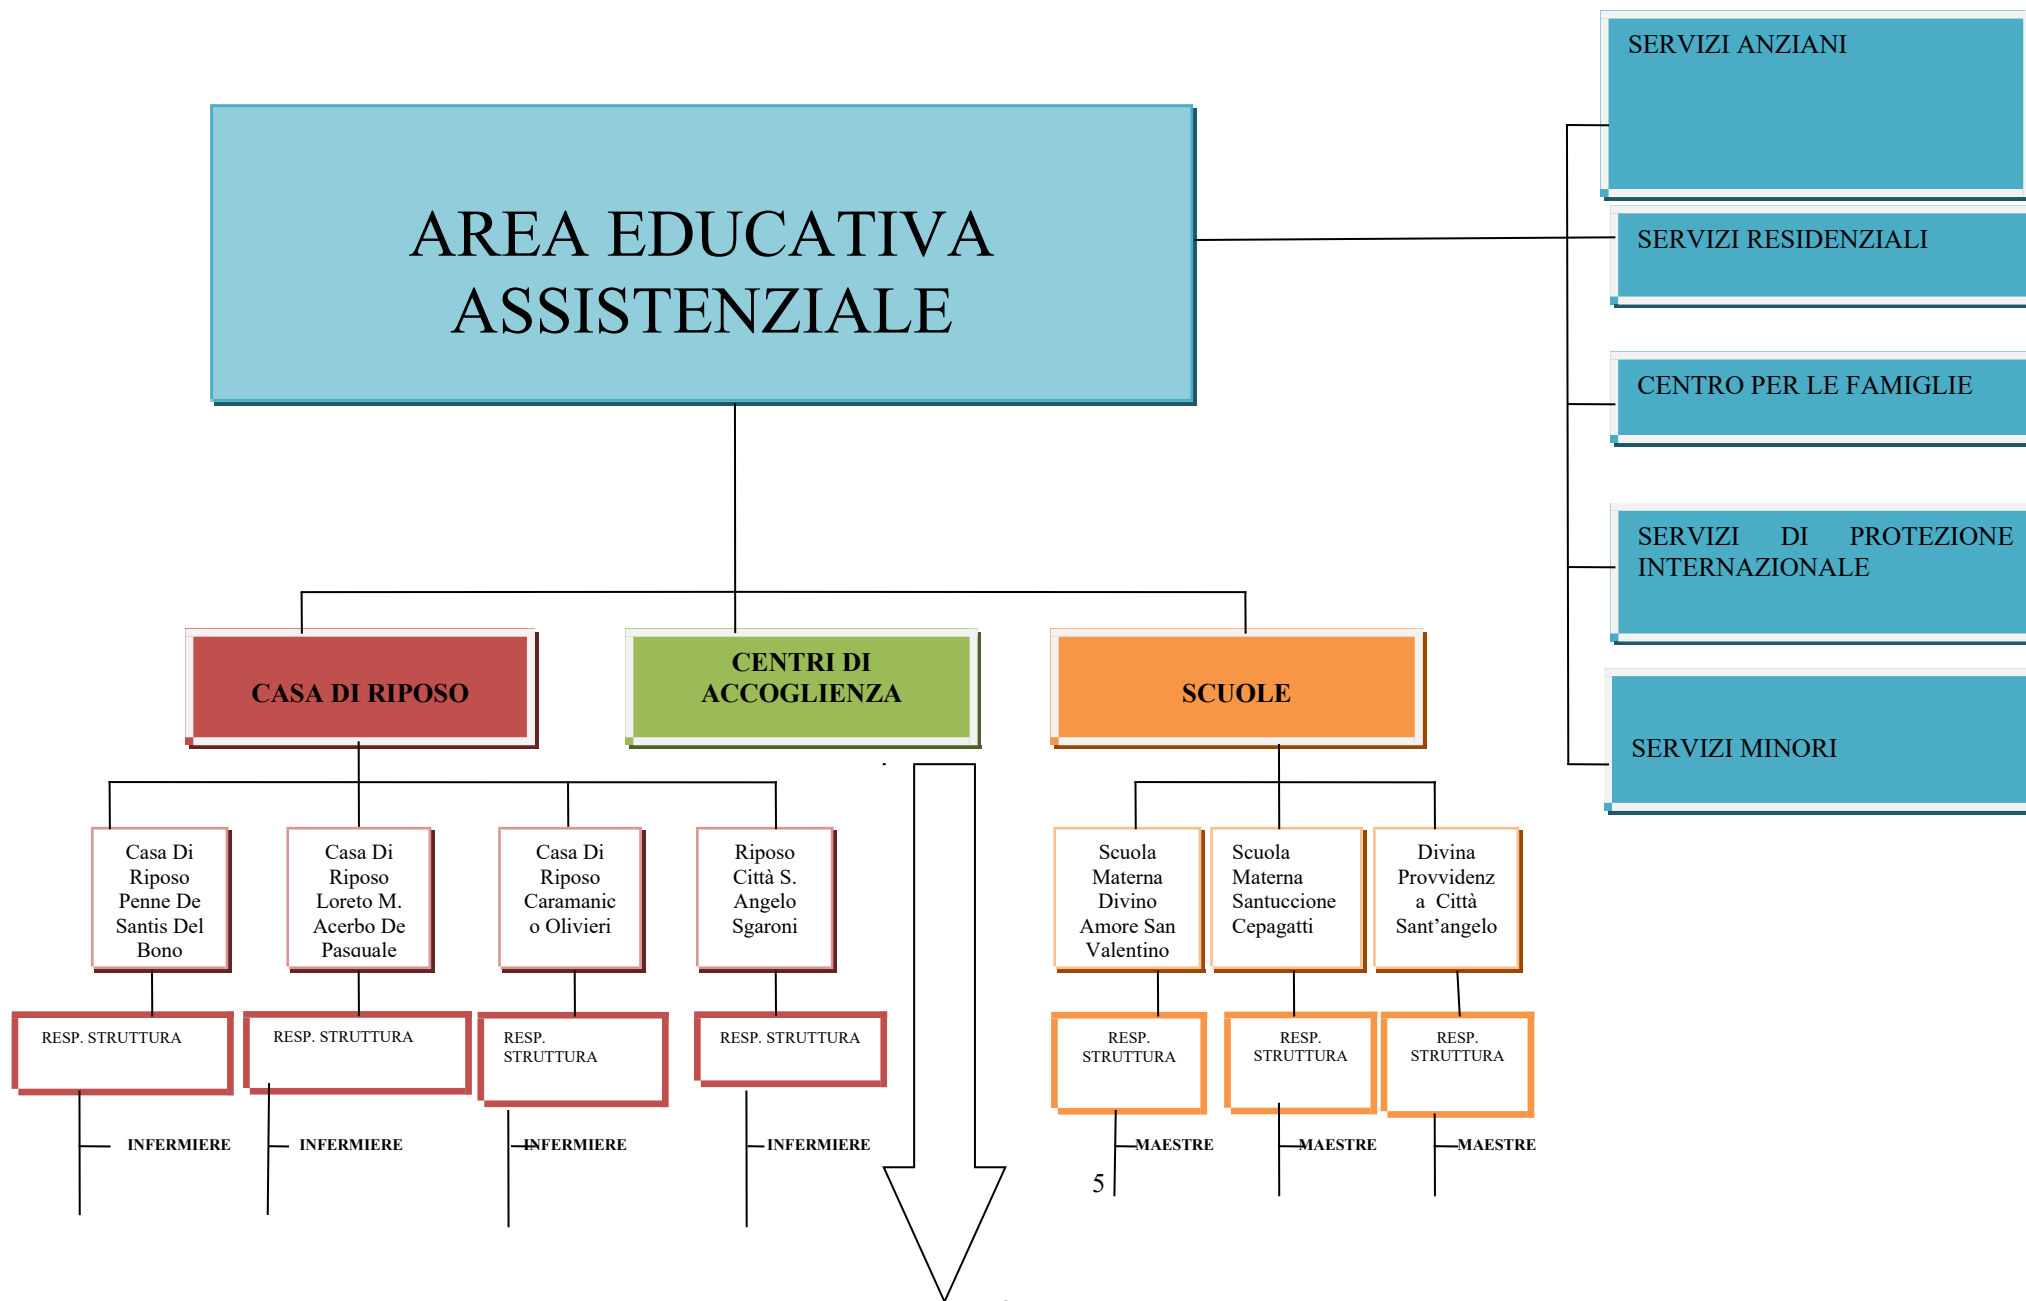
AREA EDUCATIVA ASSISTENZIALE

SERVIZI ANZIANI

SERVIZI RESIDENZIALI

CENTRO PER LE FAMIGLIE

SERVIZI DI PROTEZIONE INTERNAZIONALE

SERVIZI MINORI

CASA DI RIPOSO

CENTRI DI ACCOGLIENZA

SCUOLE

Casa Di Riposo Penne De Santis Del Bono

Casa Di Riposo Loreto M. Acerbo De Pasquale

Casa Di Riposo Caramanico Olivieri

Riposo Città S. Angelo Sgaroni

Scuola Materna Divino Amore San Valentino

Scuola Materna Santuccione Cepagatti

Divina Provvidenza Città Sant'angelo

RESP. STRUTTURA

RESP. STRUTTURA

RESP. STRUTTURA

RESP. STRUTTURA

RESP. STRUTTURA

RESP. STRUTTURA

RESP. STRUTTURA

INFERMIERE

INFERMIERE

INFERMIERE

INFERMIERE

MAESTRE

MAESTRE

MAESTRE

5